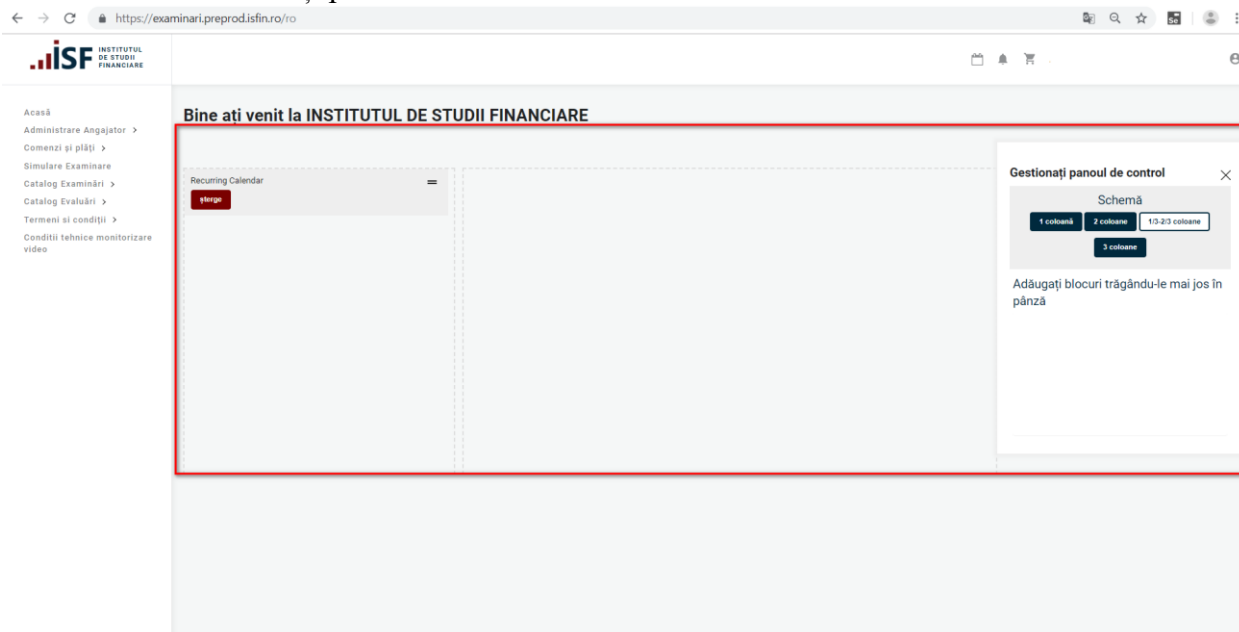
https://examinari.preprod.isfin.ro/ro

ISF INSTITUTUL DE STUDII FINANCIARE

Acasă
Administrare Angajator >
Comenzi și plăți >
Simulare Examinare
Catalog Examinări >
Catalog Evaluări >
Termeni si condiții >
Conditii tehnice monitorizare video

Bine ați venit la INSTITUTUL DE STUDII FINANCIARE

Recurring Calendar
șterge

Gestionați panoul de control
Schemă
1 coloană
2 coloane
1/3-2/3 coloane
3 coloane
Adăugați blocuri trăgându-le mai jos în pânză